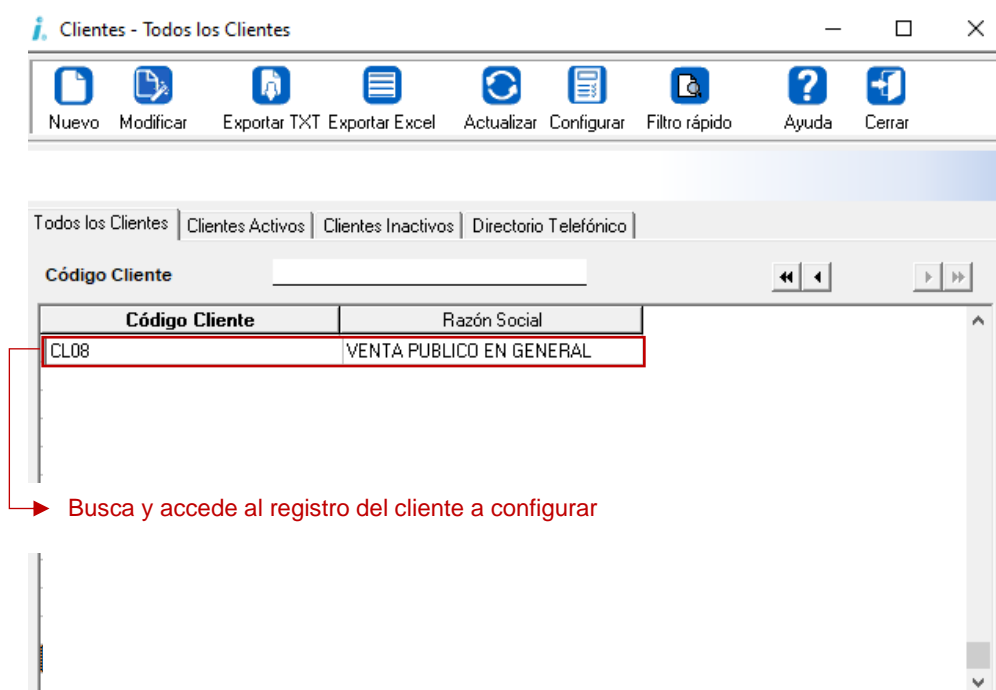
Clientes - Todos los Clientes

Nuevo Modificar Exportar TXT Exportar Excel Actualizar Configurar Filtro rápido Ayuda Cerrar

Todos los Clientes | Clientes Activos | Clientes Inactivos | Directorio Telefónico

Código Cliente

| Código Cliente | Razón Social |
|---|---|
| CL08 | VENTA PUBLICO EN GENERAL |

Busca y accede al registro del cliente a configurar